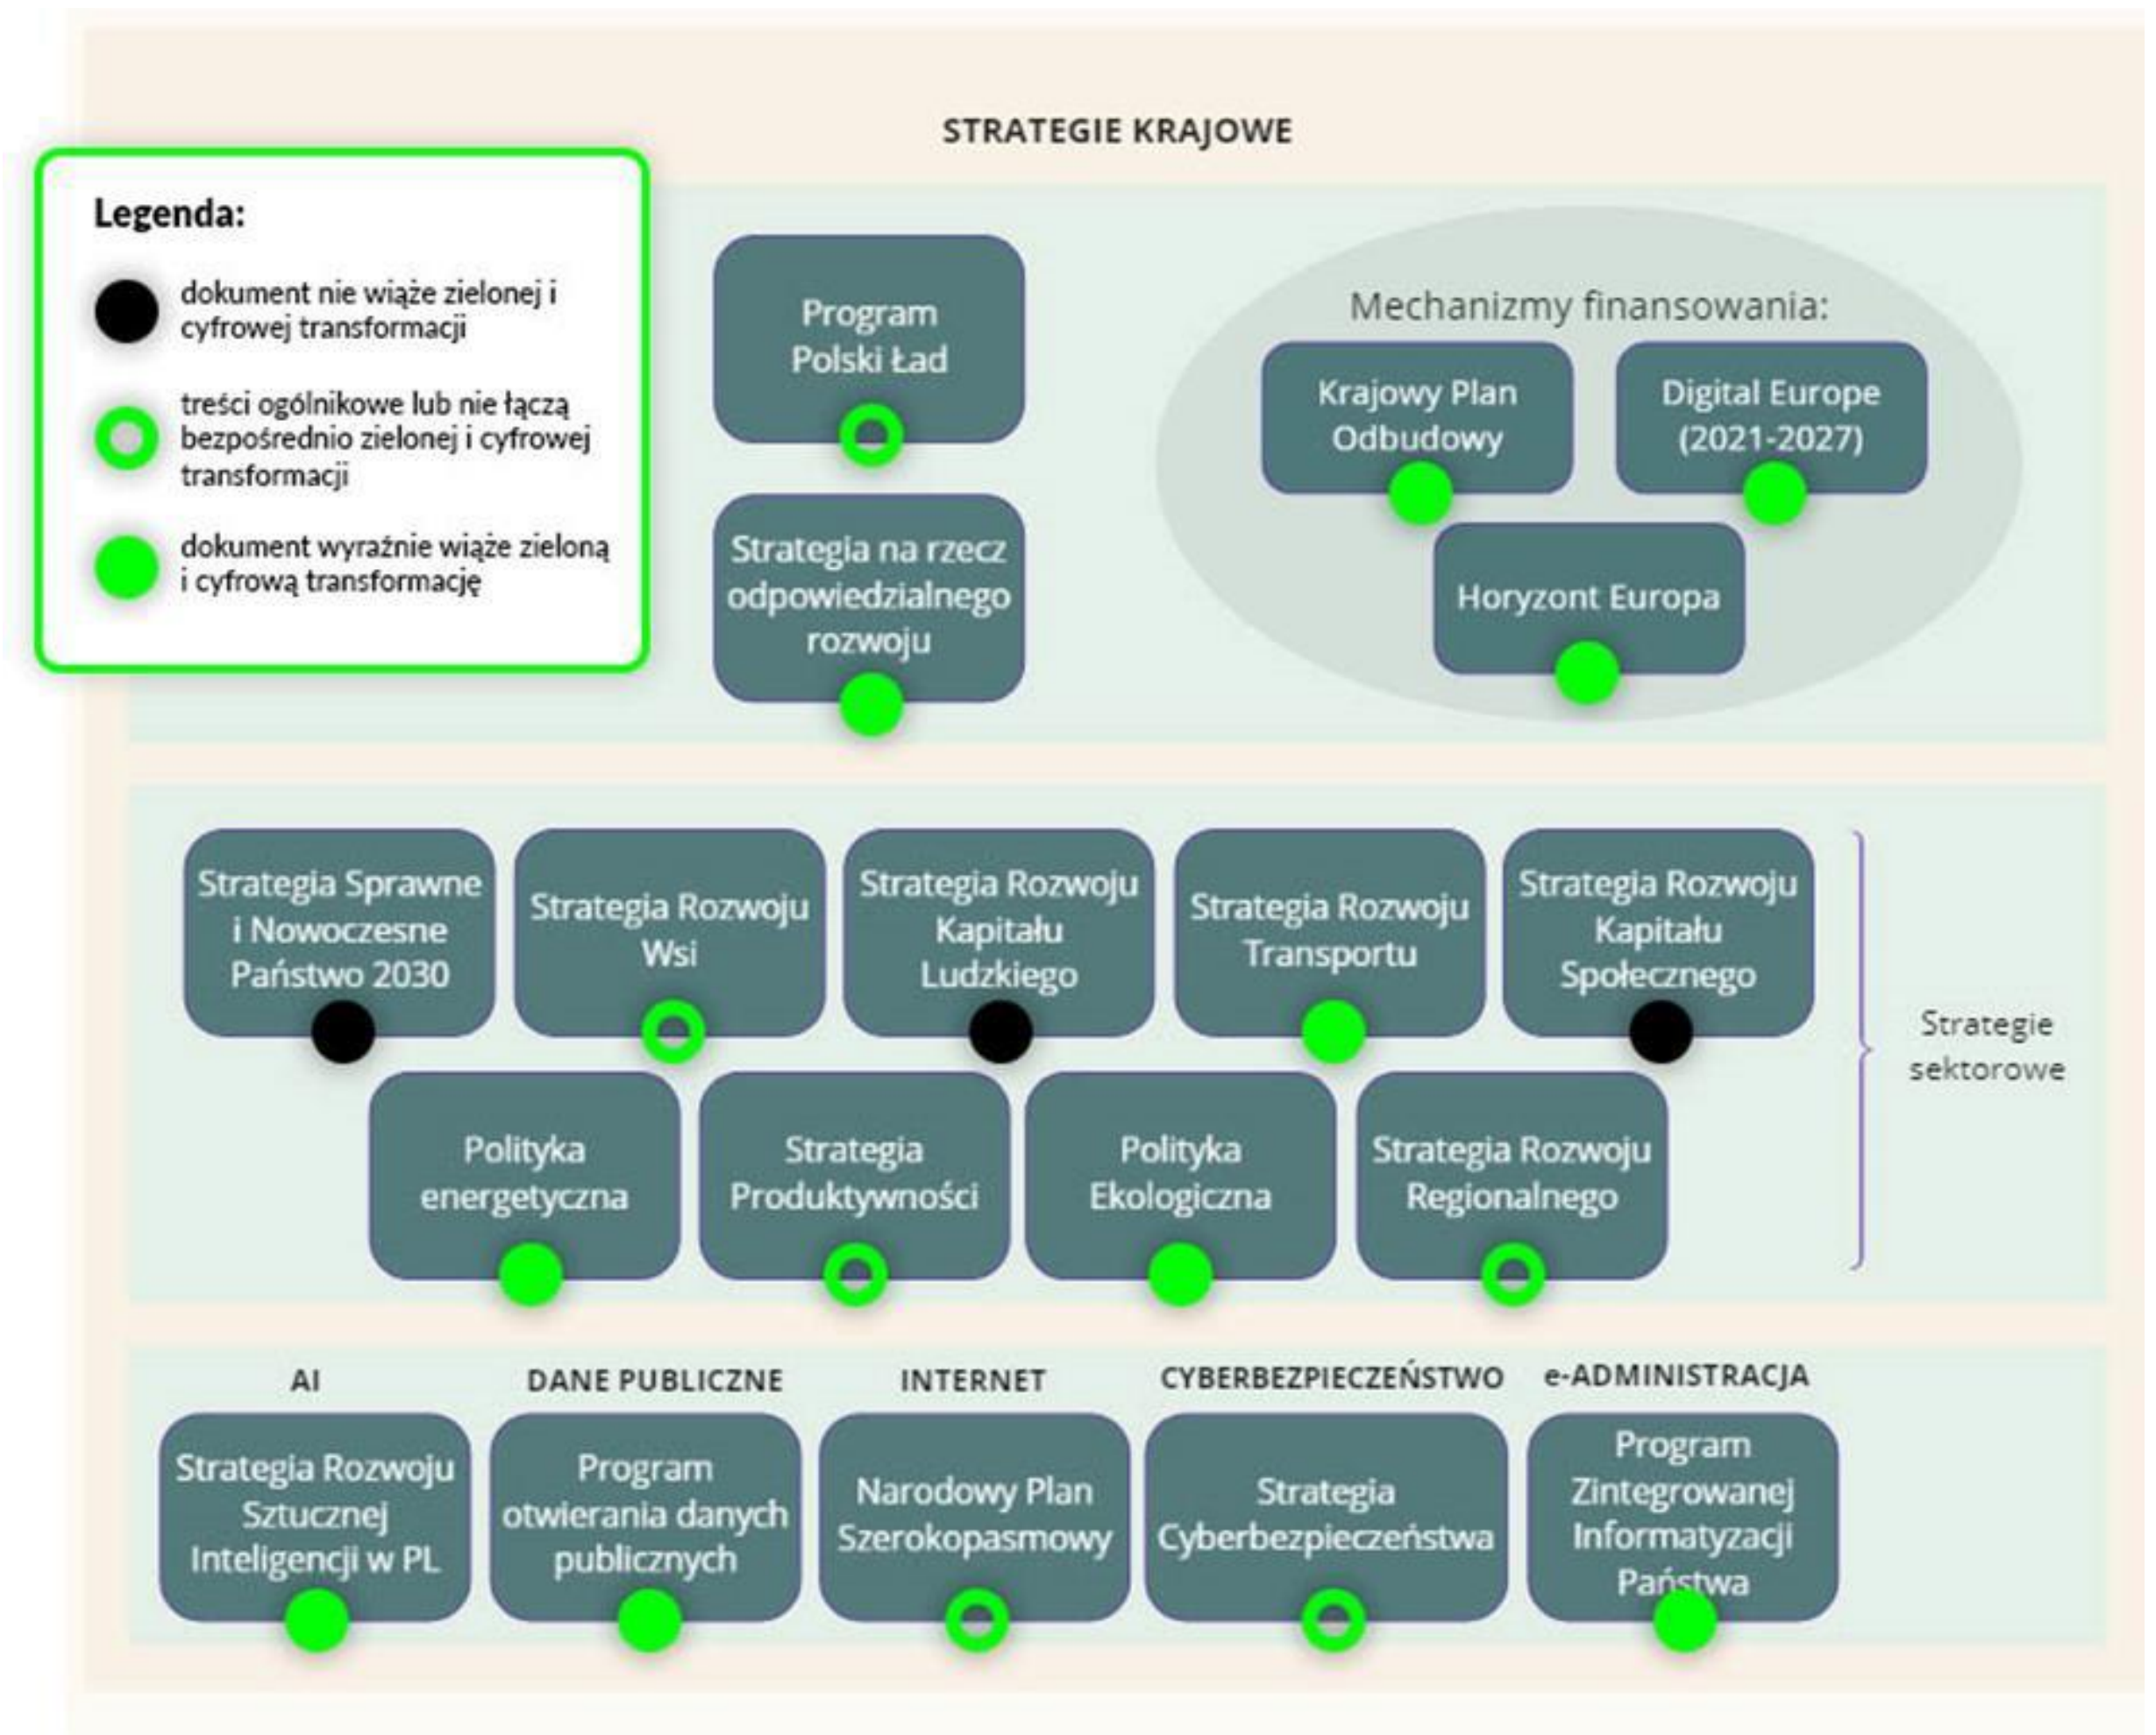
STRATEGIE KRAJOWE

Legenda:

dokument nie wiąże zielonej i cyfrowej transformacji

treści ogólnikowe lub nie łączą bezpośrednio zielonej i cyfrowej transformacji

dokument wyraźnie wiąże zieloną i cyfrową transformację

Program Polski Ład

Strategia na rzecz odpowiedzialnego rozwoju

Mechanizmy finansowania:

Krajowy Plan Odbudowy

Digital Europe (2021-2027)

Horyzont Europa

Strategia Sprawne i Nowoczesne Państwo 2030

Strategia Rozwoju Wsi

Strategia Rozwoju Kapitału Ludzkiego

Strategia Rozwoju Transportu

Strategia Rozwoju Kapitału Społecznego

Polityka energetyczna

Strategia Produktywności

Polityka Ekologiczna

Strategia Rozwoju Regionalnego

Strategie sektorowe

AI

Strategia Rozwoju Sztucznej Inteligencji w PL

DANE PUBLICZNE

Program otwierania danych publicznych

INTERNET

Narodowy Plan Szerokopasmowy

CYBERBEZPIECZEŃSTWO

Strategia Cyberbezpieczeństwa

e-ADMINISTRACJA

Program Zintegrowanej Informatyzacji Państwa